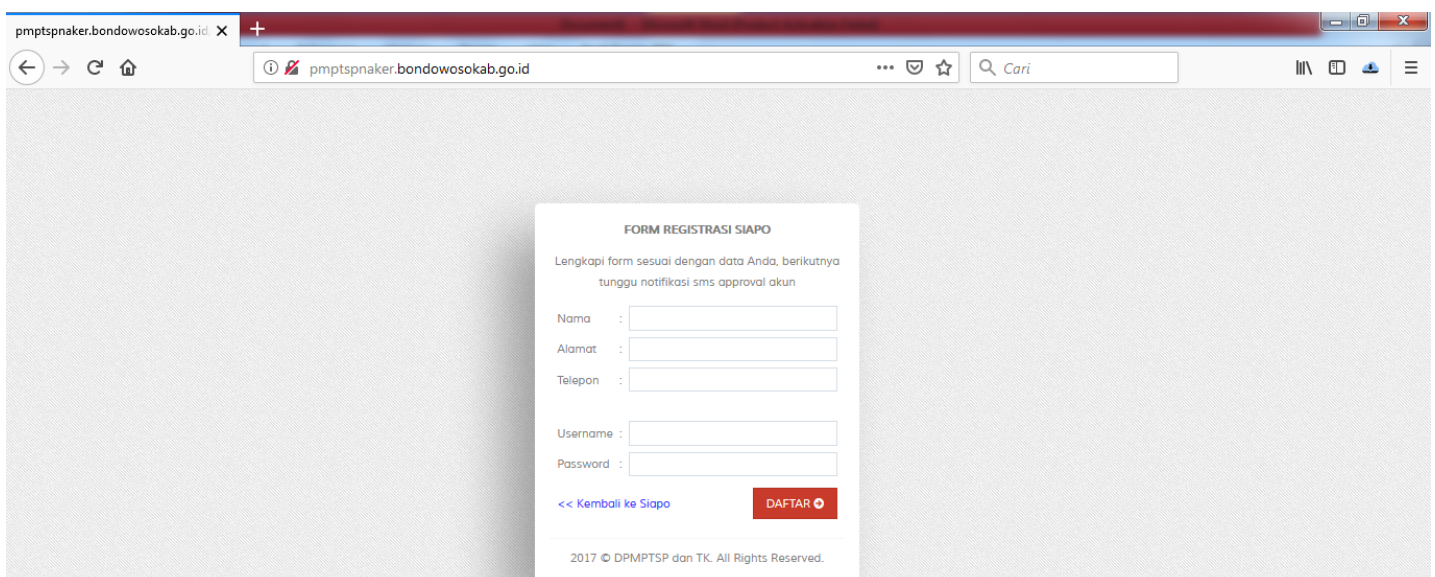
pmptspnaker.bondowosokab.go.id

pmptspnaker.bondowosokab.go.id

Cari

FORM REGISTRASI SIAPO

Lengkapi form sesuai dengan data Anda, berikutnya tunggu notifikasi sms approval akun

Nama :

Alamat :

Telepon :

Username :

Password :

<< Kembali ke Siapo

DAFTAR

2017 © DPMPTSP dan TK. All Rights Reserved.